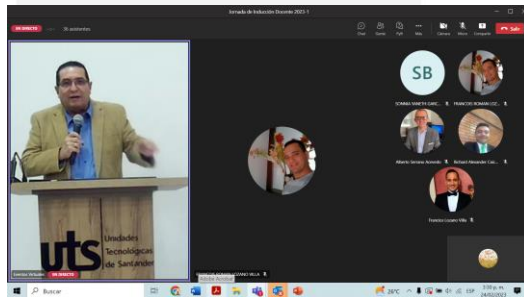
Jornada de Inducción Docente 2023-1

EN DIRECTO 35 asistentes

Chat Gente Pyfr Más Cámara Micro Compartir Salir

SB

SOMMA YANETH GARC... FRANCOIS ROMAN LOZ...

Alberto Serrano Acevedo Richard Alexander Cac...

Francisco Lozano Villa

uts Unidades Tecnológicas de Santander

Eventos Virtuales EN DIRECTO

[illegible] LOZANO VILLA

Adobe Acrobat

Buscar

26°C

3:10 p. m. 24/02/2023